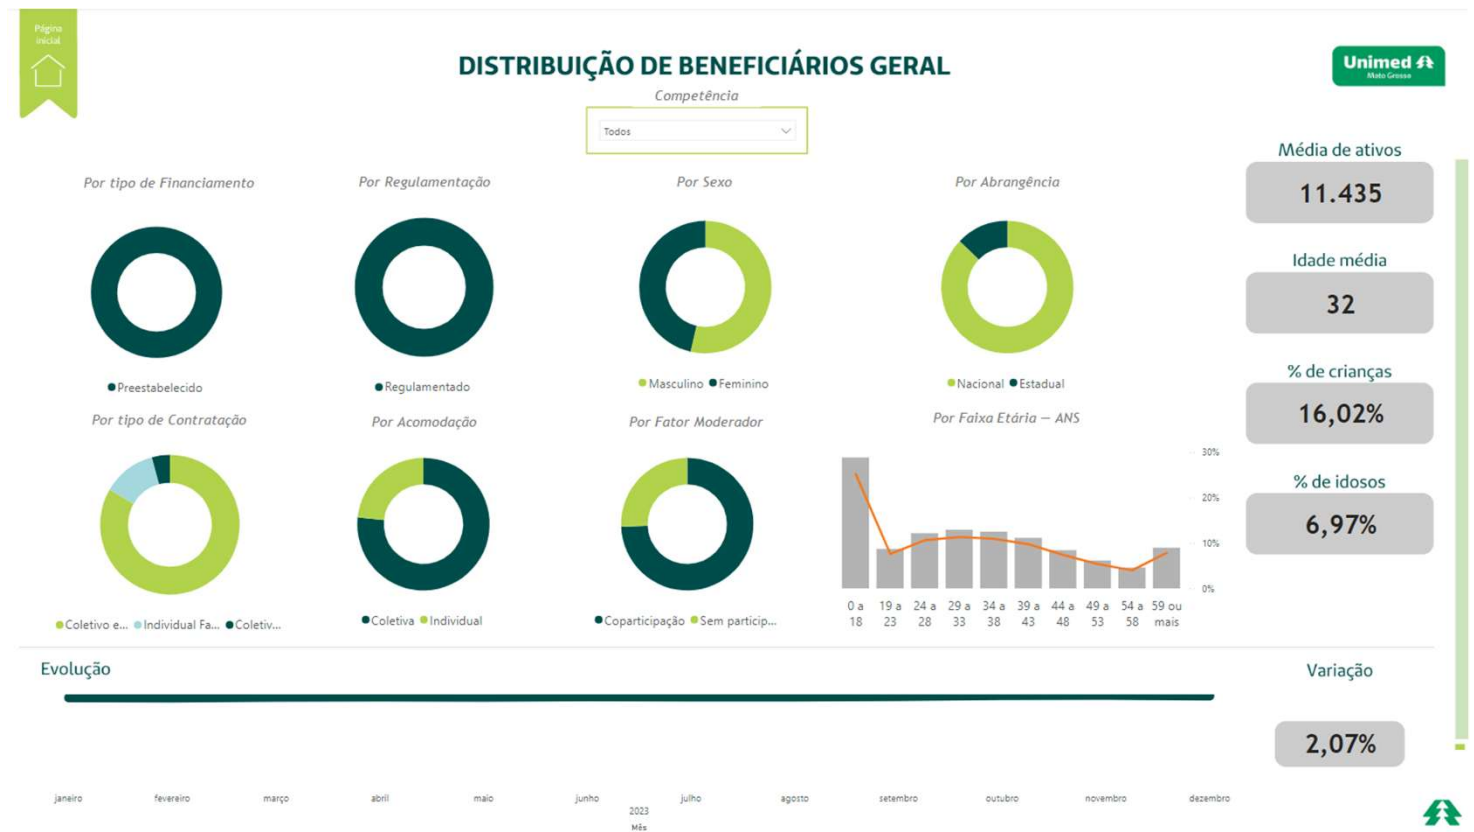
Página inicial

DISTRIBUIÇÃO DE BENEFICIÁRIOS GERAL

Unimed Mato Grosso

Competência

Todos

Por tipo de Financiamento

● Preestabelecido

Por Regulamentação

● Regulamentado

Por Sexo

● Masculino ● Feminino

Por Abrangência

● Nacional ● Estadual

Média de ativos

11.435

Idade média

32

% de crianças

16,02%

% de idosos

6,97%

Por tipo de Contratação

● Coletivo e... ● Individual Fa... ● Coletiv...

Por Acomodação

● Coletiva ● Individual

Por Fator Moderador

● Coparticipação ● Sem particip...

Por Faixa Etária — ANS

30%
20%
10%
0%

0 a 18 | 19 a 23 | 24 a 28 | 29 a 33 | 34 a 38 | 39 a 43 | 44 a 48 | 49 a 53 | 54 a 58 | 59 ou mais

Evolução

Variação

2,07%

janeiro fevereiro março abril maio junho julho agosto setembro outubro novembro dezembro
2023
Mês